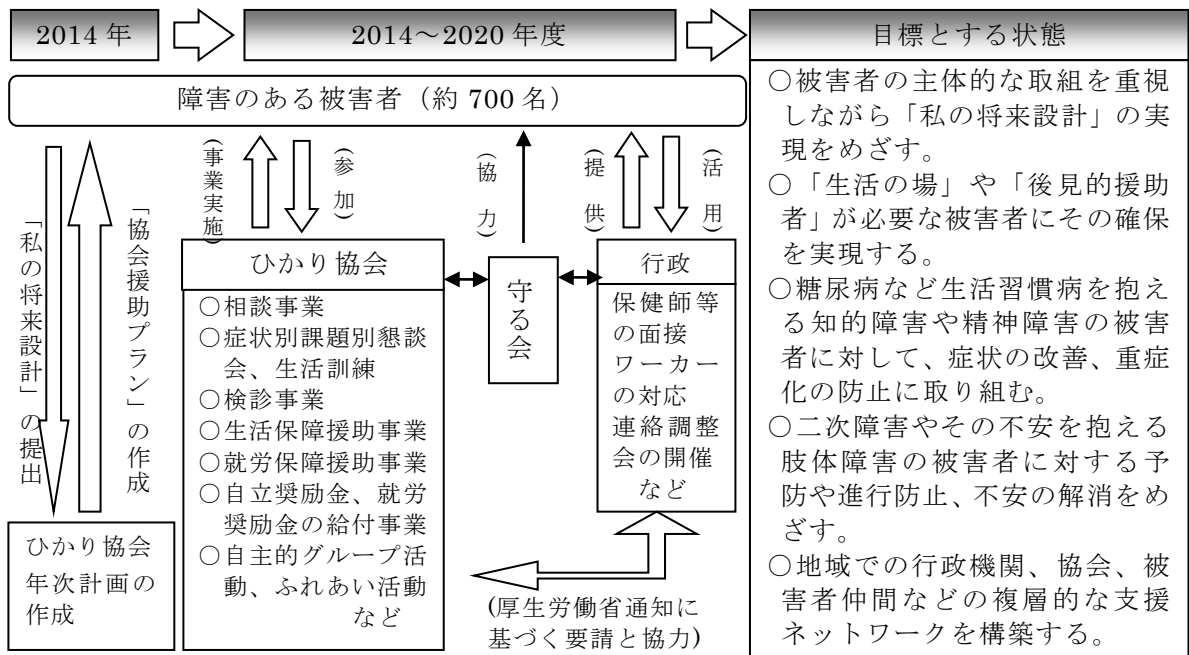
2014 年

2014〜2020 年度

目標とする状態

障害のある被害者（約 700 名）

（事業実施）

（参加）

（協力）

（提供）

（活用）

「私の将来設計」の提出

「協会援助プラン」の作成

ひかり協会

○相談事業
○症状別課題別懇談会、生活訓練
○検診事業
○生活保障援助事業
○就労保障援助事業
○自立奨励金、就労奨励金の給付事業
○自主的グループ活動、ふれあい活動 など

守る会

行政

保健師等の面接
ワーカーの対応
連絡調整会の開催
など

ひかり協会年次計画の作成

(厚生労働省通知に基づく要請と協力)

○被害者の主体的な取組を重視しながら「私の将来設計」の実現をめざす。
○「生活の場」や「後見的援助者」が必要な被害者にその確保を実現する。
○糖尿病など生活習慣病を抱える知的障害や精神障害の被害者に対して、症状の改善、重症化の防止に取り組む。
○二次障害やその不安を抱える肢体障害の被害者に対する予防や進行防止、不安の解消をめざす。
○地域での行政機関、協会、被害者仲間などの複層的な支援ネットワークを構築する。